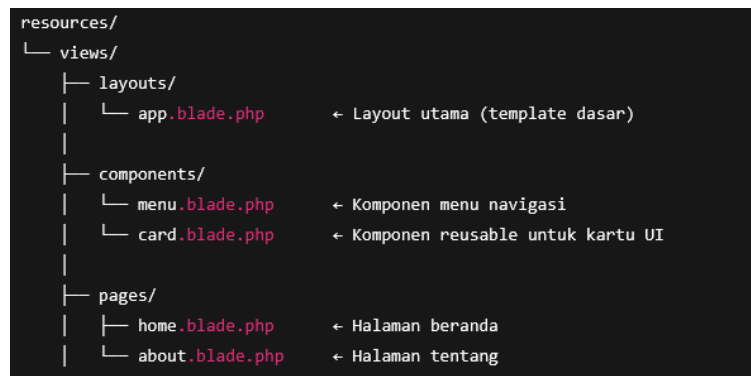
resources/
└── views/
    ├── layouts/
    │   └── app.blade.php        ← Layout utama (template dasar)
    │
    ├── components/
    │   ├── menu.blade.php       ← Komponen menu navigasi
    │   └── card.blade.php       ← Komponen reusable untuk kartu UI
    │
    ├── pages/
    │   ├── home.blade.php       ← Halaman beranda
    │   └── about.blade.php      ← Halaman tentang